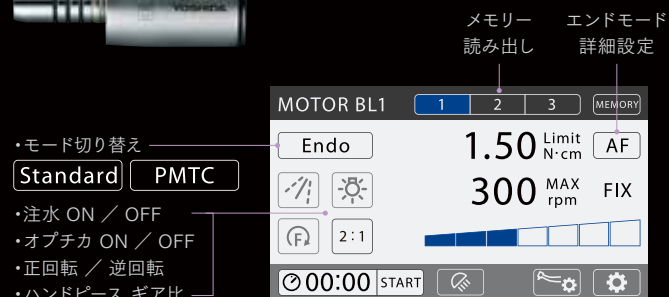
YOSHIDA

メモリー
読み出し

エンドモード
詳細設定

MOTOR BL1

1 2 3

MEMORY

・モード切り替え

Endo

Standard

PMTC

1.50 Limit N·cm

AF

300 MAX rpm

FIX

・注水 ON ／ OFF
・オプチカ ON ／ OFF
・正回転 ／ 逆回転
・ハンドピース ギア比

F

2 : 1

00:00

START